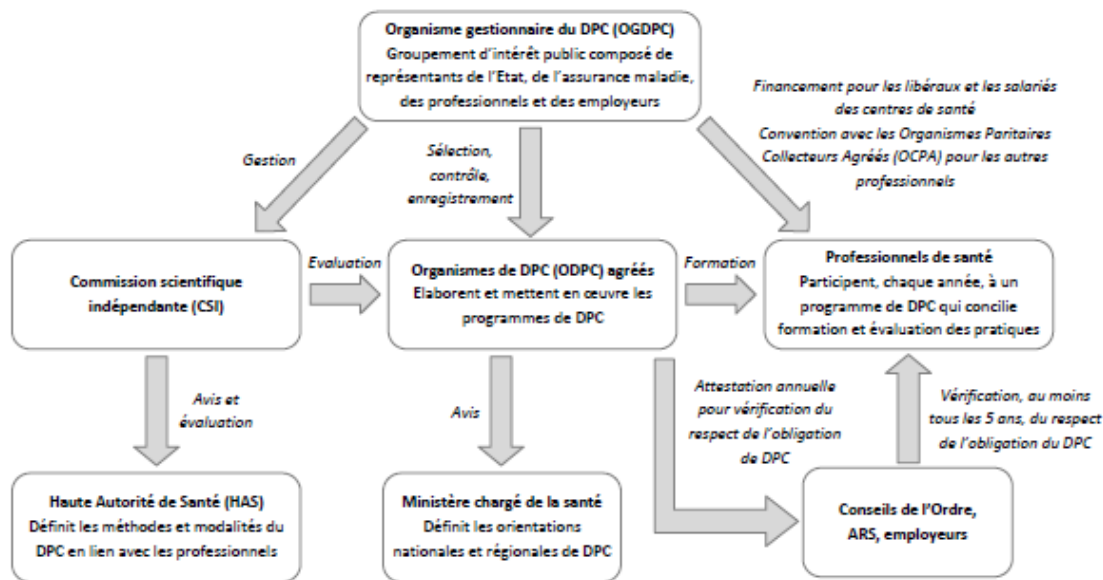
Organisme gestionnaire du DPC (OGDPC)
Groupement d'intérêt public composé de représentants de l'Etat, de l'assurance maladie, des professionnels et des employeurs

Gestion

Sélection, contrôle, enregistrement

Financement pour les libéraux et les salariés des centres de santé
Convention avec les Organismes Paritaires Collecteurs Agréés (OCPA) pour les autres professionnels

Commission scientifique indépendante (CSI)

Evaluation

Organismes de DPC (ODPC) agréés
Elaborent et mettent en œuvre les programmes de DPC

Formation

Professionnels de santé
Participent, chaque année, à un programme de DPC qui concilie formation et évaluation des pratiques

Avis et évaluation

Avis

Attestation annuelle pour vérification du respect de l'obligation de DPC

Vérification, au moins tous les 5 ans, du respect de l'obligation du DPC

Haute Autorité de Santé (HAS)
Définit les méthodes et modalités du DPC en lien avec les professionnels

Ministère chargé de la santé
Définit les orientations nationales et régionales de DPC

Conseils de l'Ordre, ARS, employeurs